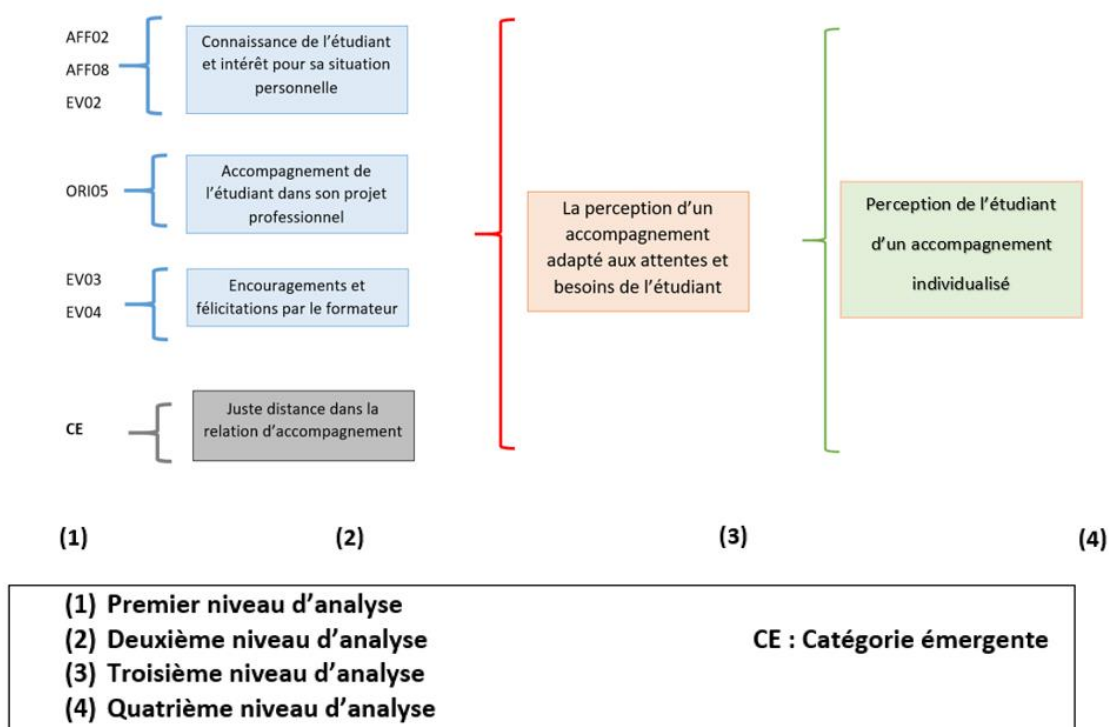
AFF02
AFF08
EV02

Connaissance de l’étudiant et intérêt pour sa situation personnelle

ORI05

Accompagnement de l’étudiant dans son projet professionnel

EV03
EV04

Encouragements et félicitations par le formateur

CE

Juste distance dans la relation d’accompagnement

La perception d’un accompagnement adapté aux attentes et besoins de l’étudiant

Perception de l’étudiant d’un accompagnement individualisé

(1) (2) (3) (4)

(1) Premier niveau d’analyse
(2) Deuxième niveau d’analyse
(3) Troisième niveau d’analyse
(4) Quatrième niveau d’analyse

CE : Catégorie émergente